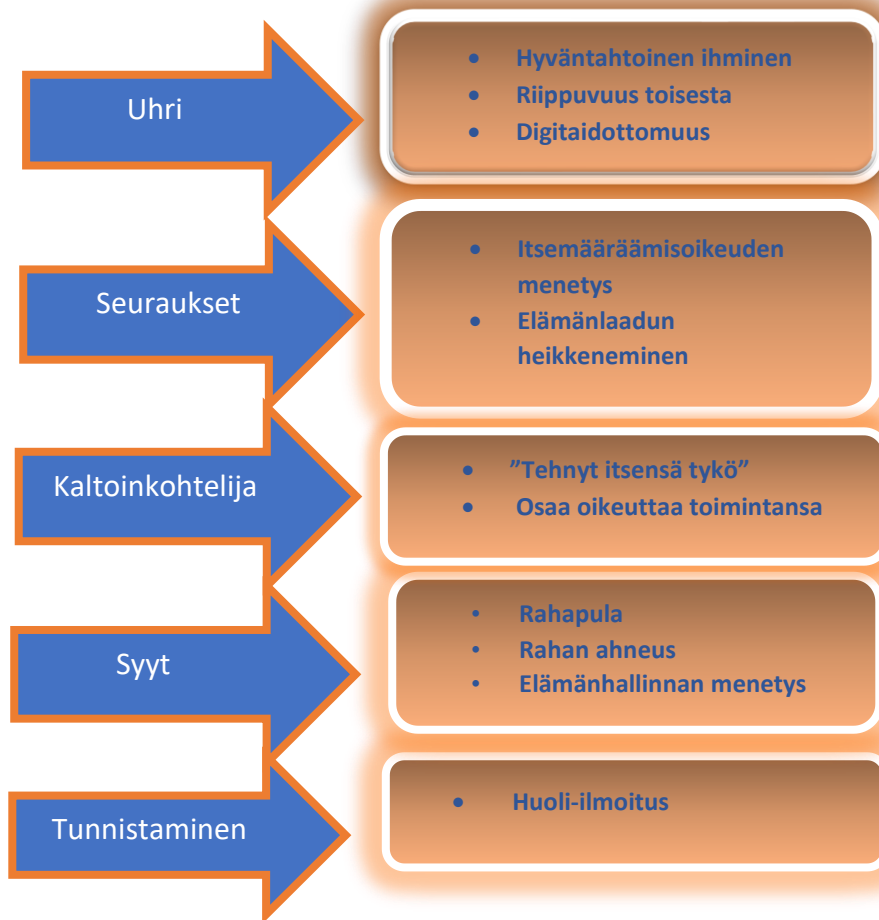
Uhri

- Hyväntahtoinen ihminen
- Riippuvuus toisesta
- Digitaidottomuus

Seuraukset

- Itsemääräämisoikeuden menetys
- Elämänlaadun heikkeneminen

Kaltoinkohtelija

- ”Tehnyt itsensä tykö”
- Osaa oikeuttaa toimintansa

Syyt

- Rahapula
- Rahan ahneus
- Elämänhallinnan menetys

Tunnistaminen

- Huoli-ilmoitus